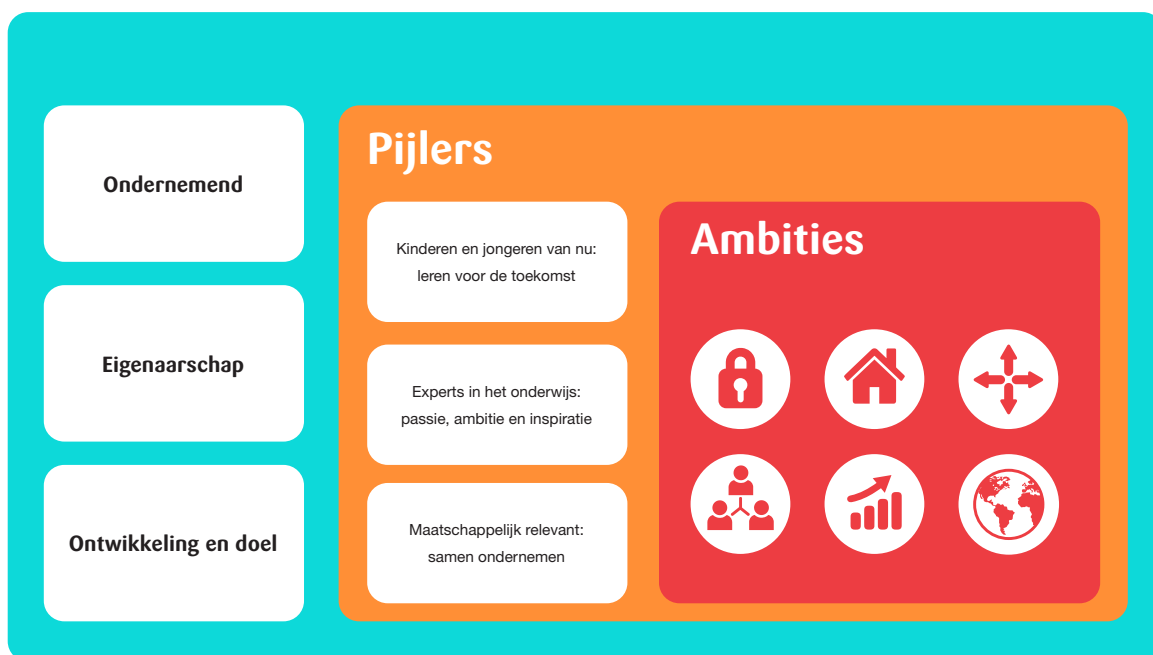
Ondernemend

Eigenaarschap

Ontwikkeling en doel

Pijlers

Kinderen en jongeren van nu: leren voor de toekomst

Experts in het onderwijs: passie, ambitie en inspiratie

Maatschappelijk relevant: samen ondernemen

Ambities